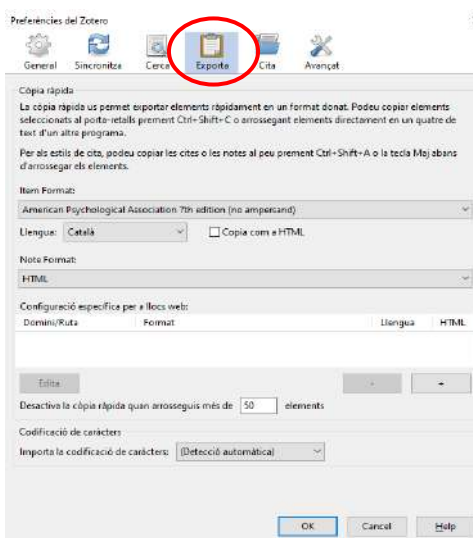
Preferències del Zotero

General Sincronitza Cerca Exporta Cita Avançat

Còpia ràpida

La còpia ràpida us permet exportar elements ràpidament en un format donat. Podeu copiar elements seleccionats al porta-retalls prement Ctrl+Shift+C o arrossegant elements directament en un quadre de text d'un altre programa.

Per als estils de cita, podeu copiar les cites o les notes al peu prement Ctrl+Shift+A o la tecla Maj abans d'arrossegar els elements.

Item Format:

American Psychological Association 7th edition (no ampersand)

Llengua: Català

Copia com a HTML

Note Format:

HTML

Configuració específica per a llocs web:

| Domini/Ruta | Format | Llengua | HTML |
|---|---|---|---|

Edita

-

+

Desactiva la còpia ràpida quan arrossegueu més de 50 elements

Codificació de caràcters

Importa la codificació de caràcters: (Detecció automàtica)

OK Cancel Help